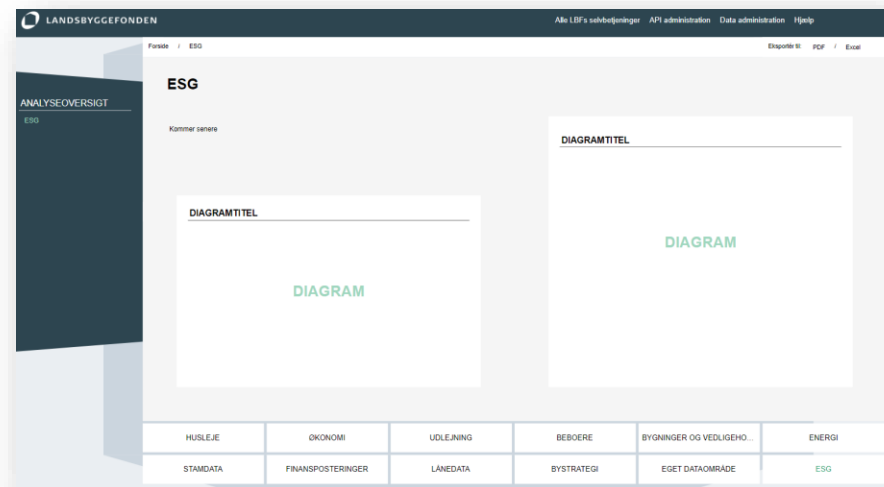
LANDSBYGGEFONDEN

Alle LBFs selvbetjeninger API administration Data administration Hjælp

Forside / ESG

Eksporter til: PDF / Excel

ANALYSEOVERSIGT

ESG

ESG

Kommer senere

DIAGRAMTITEL

DIAGRAM

DIAGRAMTITEL

DIAGRAM

| HUSLEJE | ØKONOMI | UDLEJNING | BEBOERE | BYGNINGER OG VEDLIGEHO... | ENERGI |
|---|---|---|---|---|---|
| STAMDATA | FINANSPOSTERINGER | LÅNEDATA | BYSTRATEGI | EGET DATAOMRÅDE | ESG |